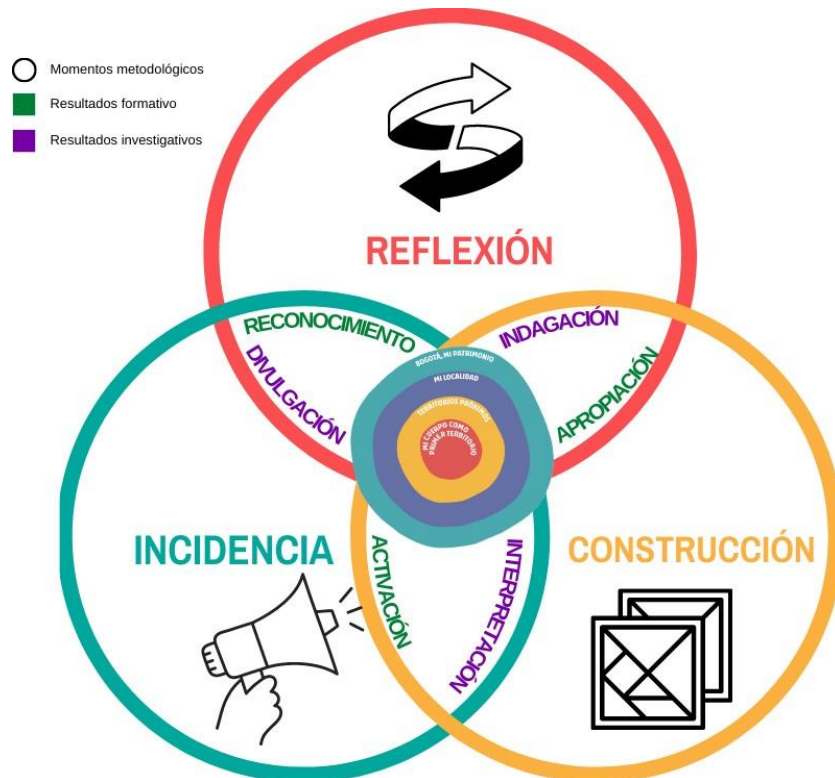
Momentos metodológicos
Resultados formativo
Resultados investigativos

REFLEXIÓN

RECONOCIMIENTO
INDAGACIÓN
DIVULGACIÓN
APROPIACIÓN

BOGOTÁ, MI PATRIMONIO
MI LOCALIDAD
TERRITORIOS PRÓXIMOS
MI CUERPO COMO PRIMER TERRITORIO

INCIDENCIA
CONSTRUCCIÓN
ACTIVACIÓN
INTERPRETACIÓN